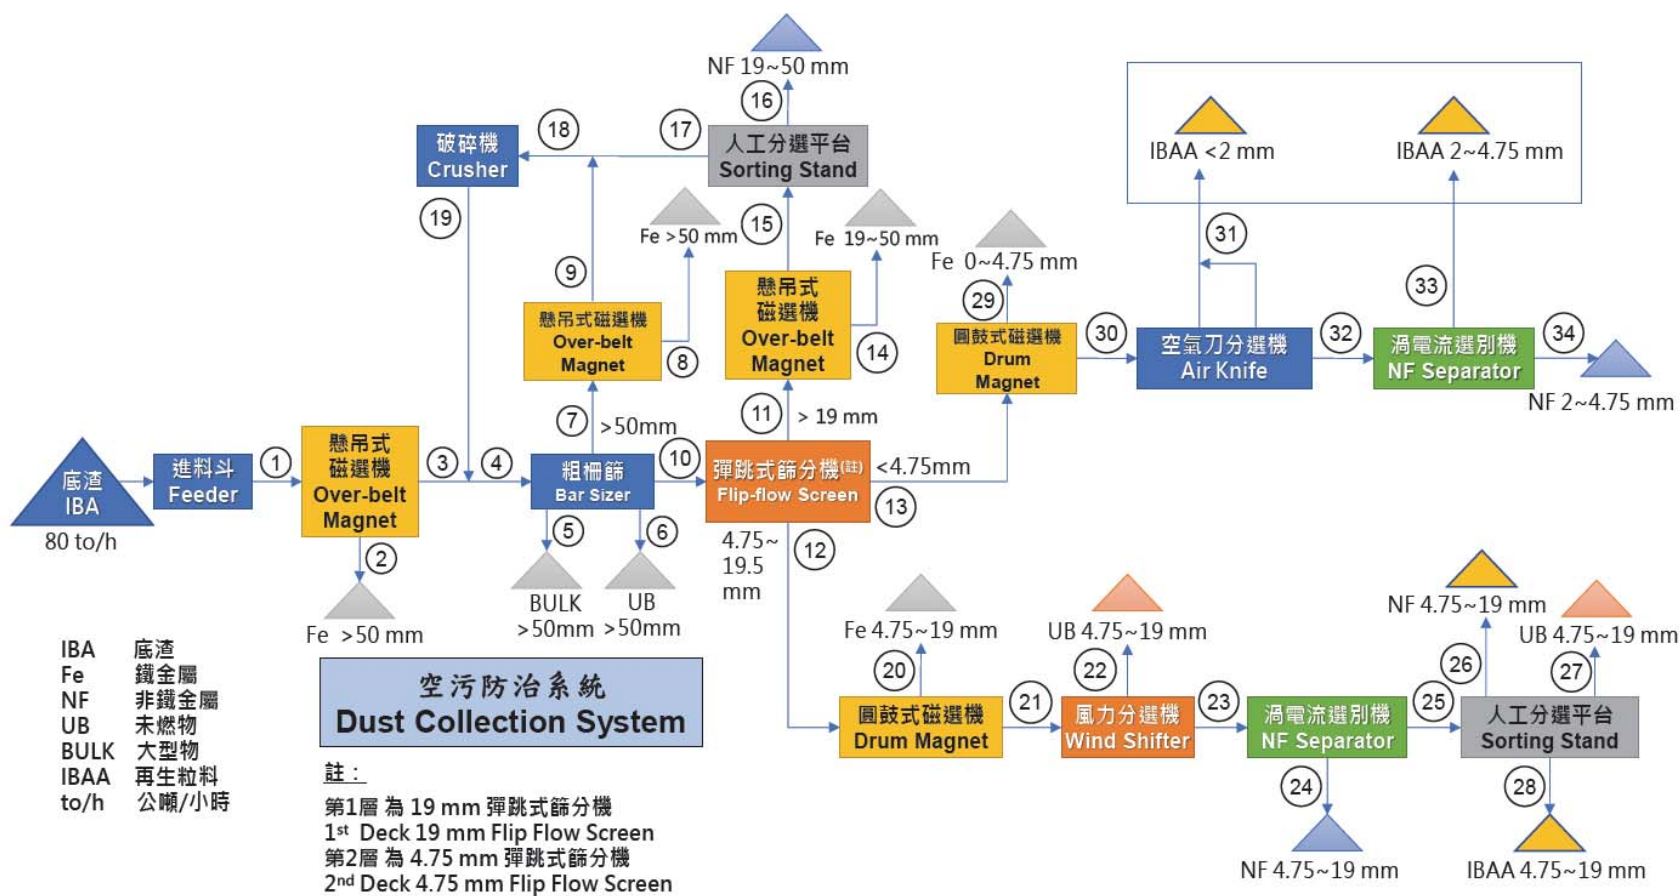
底渣
IBA
80 to/h

進料斗
Feeder

1

懸吊式
磁選機
Over-belt
Magnet

2

Fe >50 mm

3

4

粗柵篩
Bar Sizer

5

6

BULK
>50mm

UB
>50mm

7

>50mm

懸吊式磁選機
Over-belt
Magnet

8

Fe >50 mm

9

破碎機
Crusher

18

19

17

人工分選平台
Sorting Stand

16

NF 19~50 mm

15

10

彈跳式篩分機(註)
Flip-flow Screen

11

> 19 mm

懸吊式
磁選機
Over-belt
Magnet

14

Fe 19~50 mm

13

<4.75mm

12

4.75~
19.5
mm

Fe 0~4.75 mm

29

圓鼓式磁選機
Drum
Magnet

30

空氣刀分選機
Air Knife

31

IBAA <2 mm

32

渦電流選別機
NF Separator

33

IBAA 2~4.75 mm

34

NF 2~4.75 mm

圓鼓式磁選機
Drum Magnet

20

Fe 4.75~19 mm

21

風力分選機
Wind Shifter

22

UB 4.75~19 mm

23

渦電流選別機
NF Separator

24

NF 4.75~19 mm

25

人工分選平台
Sorting Stand

26

NF 4.75~19 mm

27

UB 4.75~19 mm

28

IBAA 4.75~19 mm

IBA 底渣
Fe 鐵金屬
NF 非鐵金屬
UB 未燃物
BULK 大型物
IBAA 再生粒料
to/h 公噸/小時

空污防治系統
Dust Collection System

註：
第1層 為 19 mm 彈跳式篩分機
1$^{st}$ Deck 19 mm Flip Flow Screen
第2層 為 4.75 mm 彈跳式篩分機
2$^{nd}$ Deck 4.75 mm Flip Flow Screen